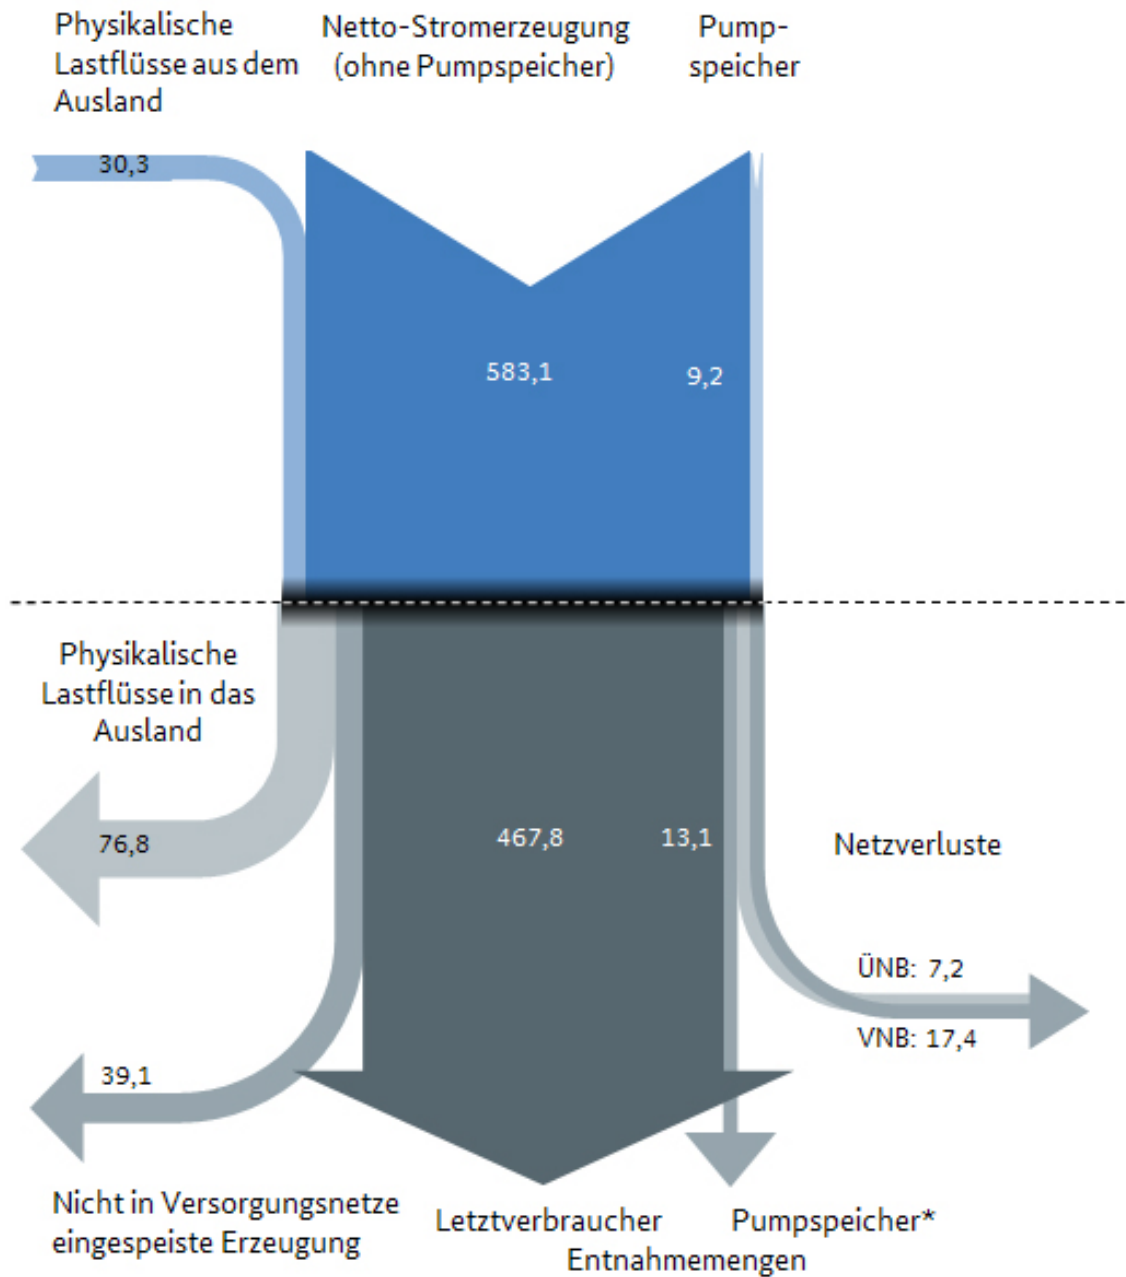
Physikalische Lastflüsse aus dem Ausland

Netto-Stromerzeugung (ohne Pumpspeicher)

Pump-speicher

30,3

583,1

9,2

Physikalische Lastflüsse in das Ausland

76,8

467,8

13,1

Netzverluste

ÜNB: 7,2

VNB: 17,4

39,1

Nicht in Versorgungsnetze eingespeiste Erzeugung

Letztverbraucher

Pumpspeicher*

Entnahmemengen